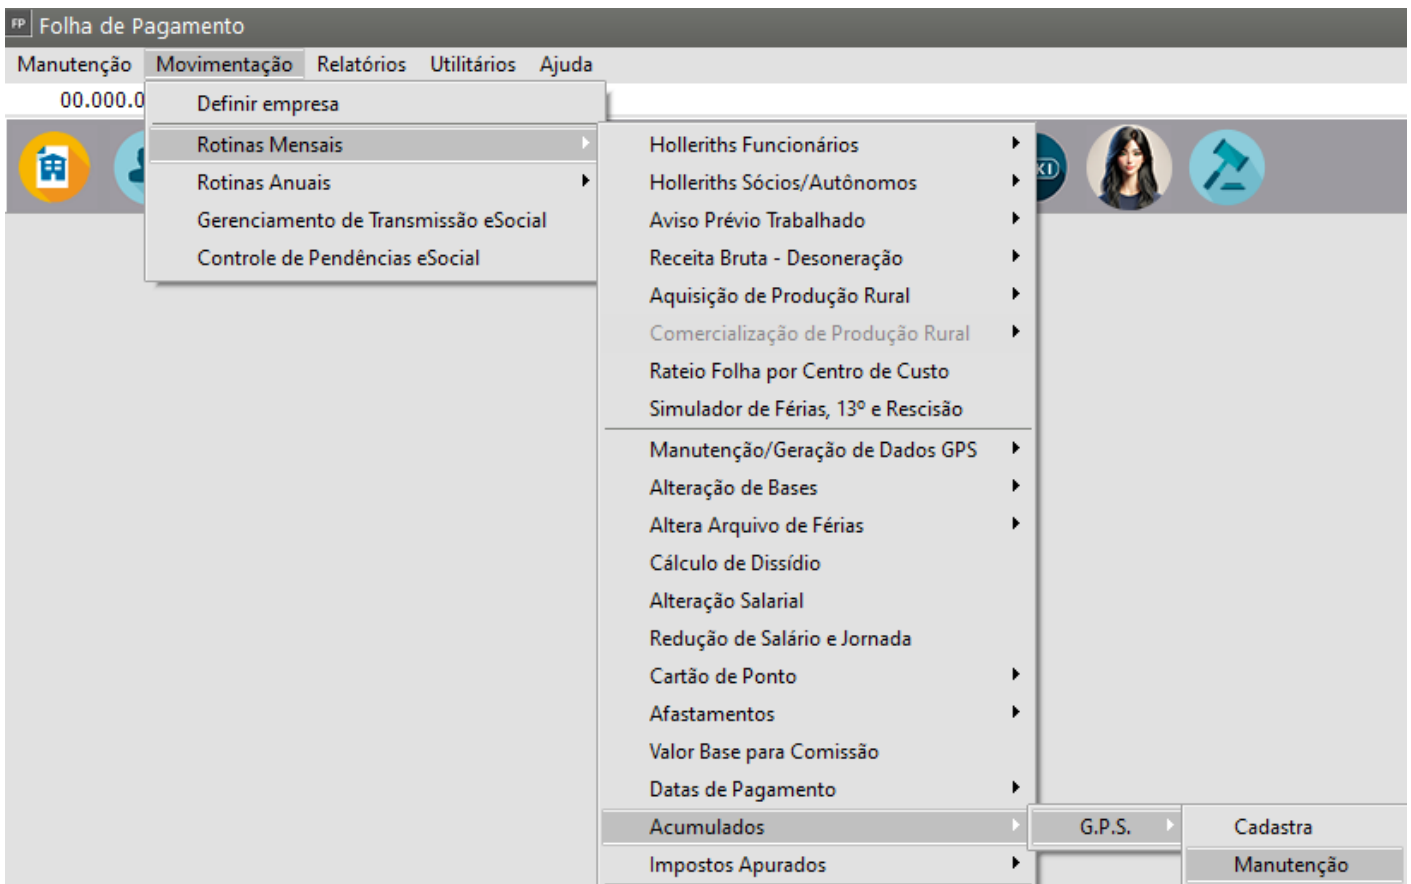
FP Folha de Pagamento

Manutenção Movimentação Relatórios Utilitários Ajuda

00.000.0

Definir empresa
Rotinas Mensais
Rotinas Anuais
Gerenciamento de Transmissão eSocial
Controle de Pendências eSocial

Holleriths Funcionários
Holleriths Sócios/Autônomos
Aviso Prévio Trabalhado
Receita Bruta - Desoneração
Aquisição de Produção Rural
Comercialização de Produção Rural
Rateio Folha por Centro de Custo
Simulador de Férias, 13º e Rescisão
Manutenção/Geração de Dados GPS
Alteração de Bases
Altera Arquivo de Férias
Cálculo de Dissídio
Alteração Salarial
Redução de Salário e Jornada
Cartão de Ponto
Afastamentos
Valor Base para Comissão
Datas de Pagamento
Acumulados
Impostos Apurados

G.P.S.

Cadastra
Manutenção